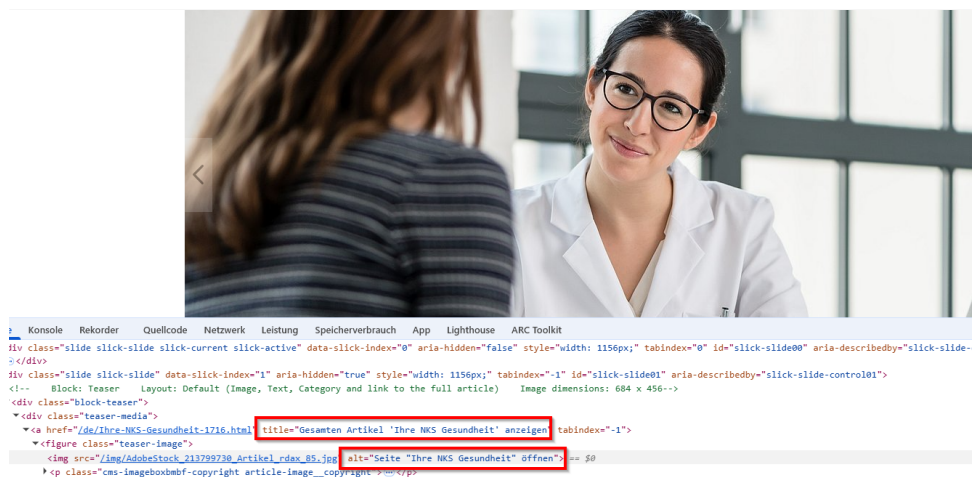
e Konsole Rekorder Quellcode Netzwerk Leistung Speicherverbrauch App Lighthouse ARC Toolkit

div class="slide slick-slide slick-current slick-active" data-slick-index="0" aria-hidden="false" style="width: 1156px;" tabindex="0" id="slick-slide00" aria-describedby="slick-slide-
</div>
div class="slide slick-slide" data-slick-index="1" aria-hidden="true" style="width: 1156px;" tabindex="-1" id="slick-slide01" aria-describedby="slick-slide-control01">
<!-- Block: Teaser Layout: Default (Image, Text, Category and link to the full article) Image dimensions: 684 x 456-->
<div class="block-teaser">
<div class="teaser-media">
<a href="/de/Ihre-NKS-Gesundheit-1716.html" title="Gesamten Artikel 'Ihre NKS Gesundheit' anzeigen" tabindex="-1">
<figure class="teaser-image">
<img src="/img/AdobeStock_213799730_Artikel_rdax_85.jpg" alt="Seite "Ihre NKS Gesundheit" öffnen"> == $0
<p class="cms-imageboxbmbf-copyright article-image__copyright"> ··· </p>